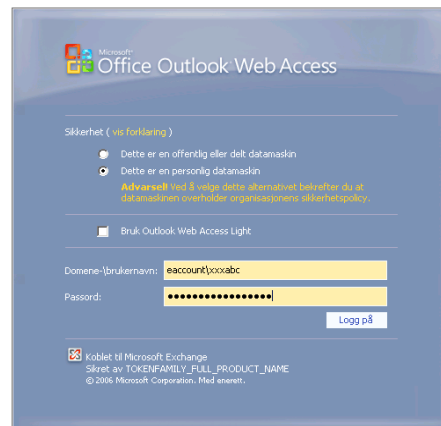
Microsoft
Office Outlook Web Access

Sikkerhet ( vis forklaring )

Dette er en offentlig eller delt datamaskin

Dette er en personlig datamaskin

Advarsel! Ved å velge dette alternativet bekrefter du at datamaskinen overholder organisasjonens sikkerhetspolicy.

Bruk Outlook Web Access Light

Domene-\brukernavn: eaccount\xxxabc

Passord: ●●●●●●●●●●●●●●●●●

Logg på

Koblet til Microsoft Exchange
Sikret av TOKENFAMILY_FULL_PRODUCT_NAME
© 2006 Microsoft Corporation. Med enerett.